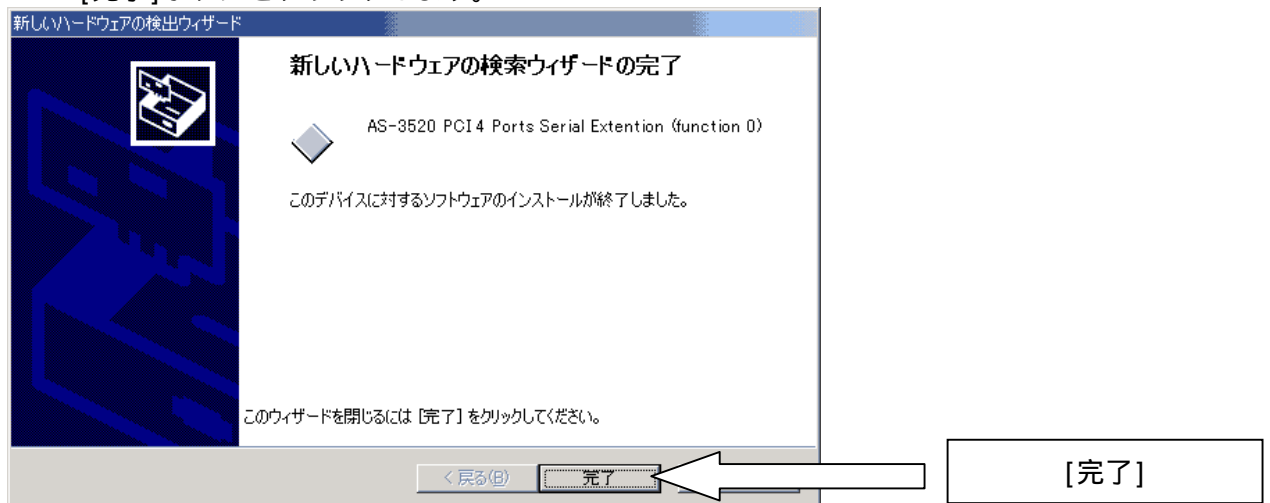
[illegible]

新しいハードウェアの検出ウィザード

新しいハードウェアの検索ウィザードの完了

AS-3520 PCI 4 Ports Serial Extention (function 0)

このデバイスに対するソフトウェアのインストールが終了しました。

このウィザードを閉じるには [完了] をクリックしてください。

< 戻る(B)

完了

[完了]